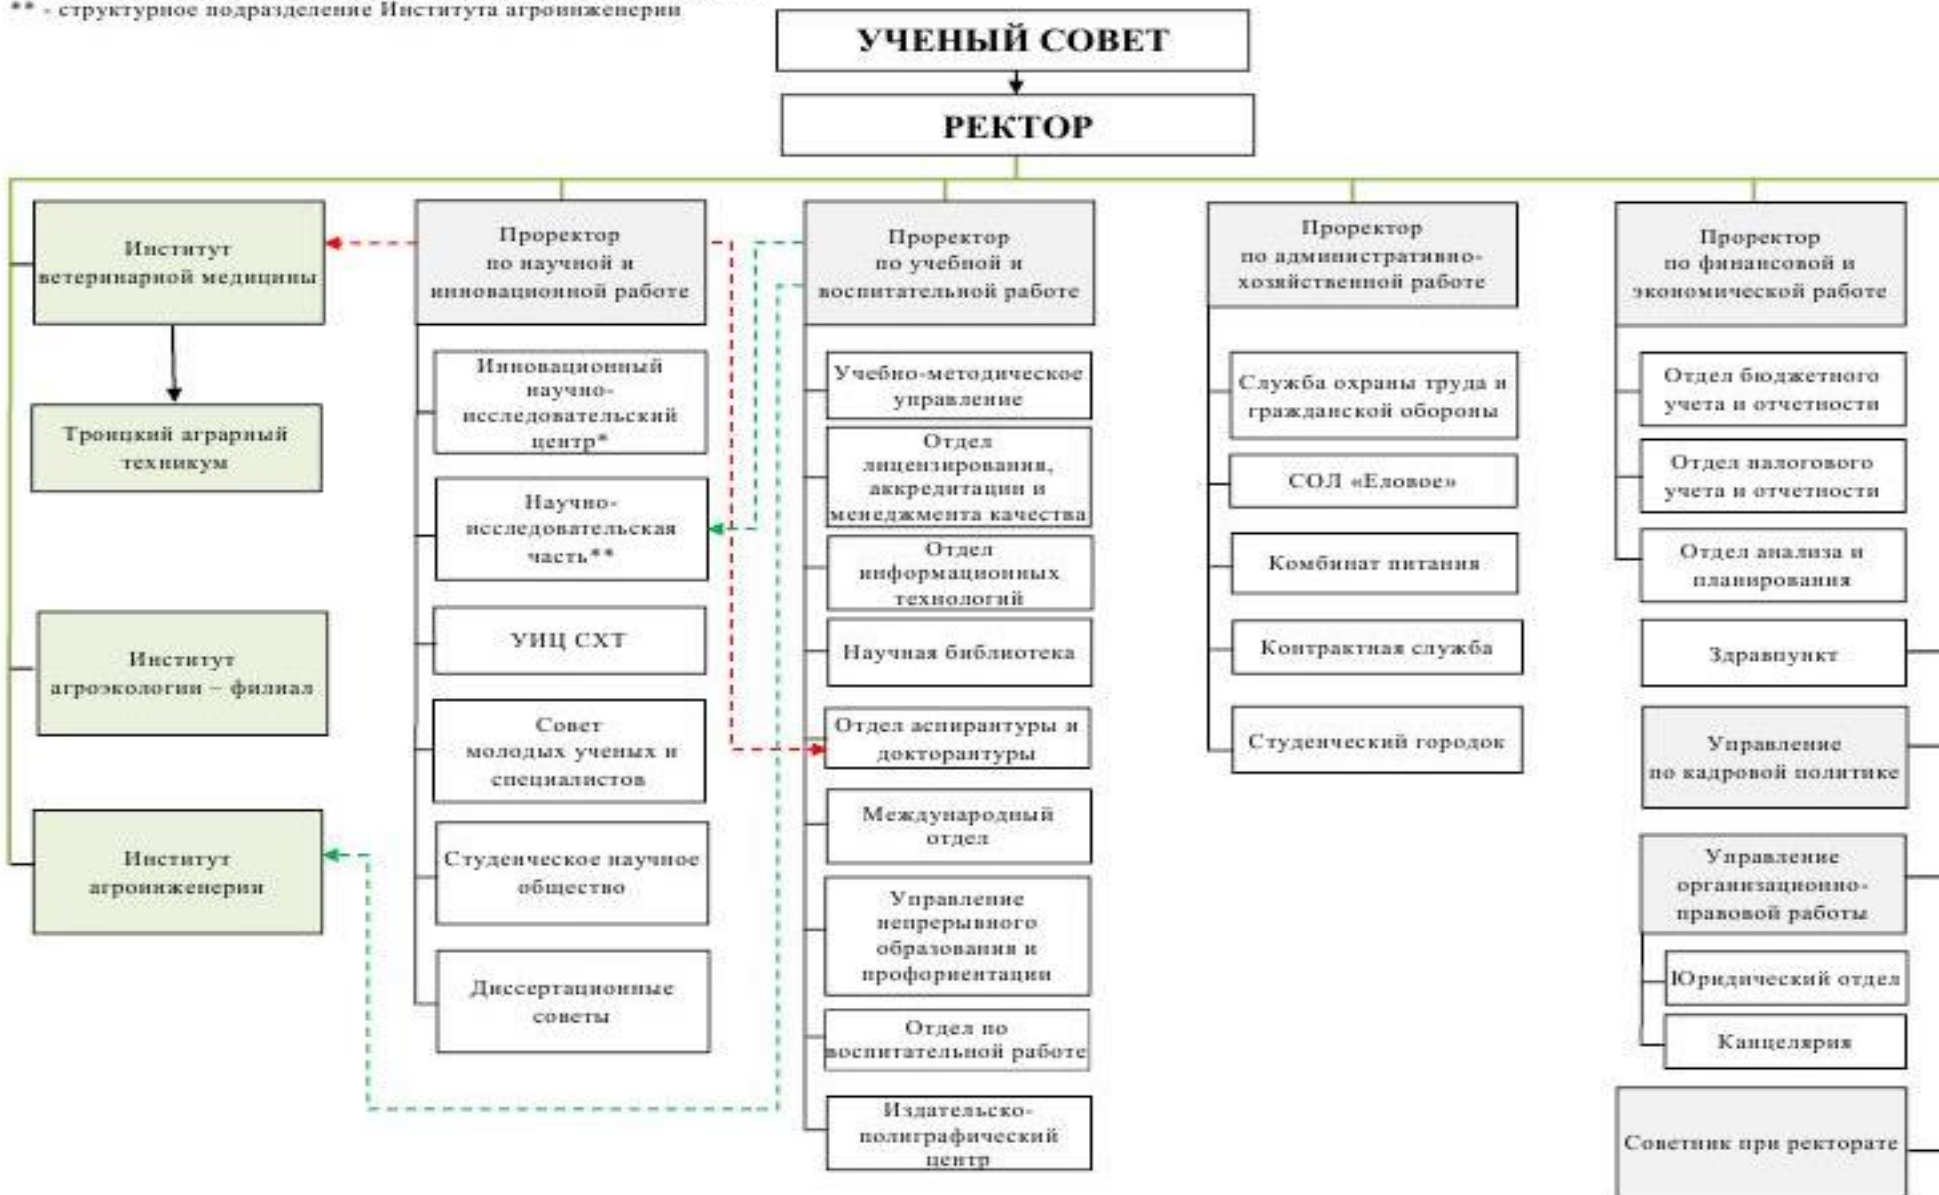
** - структурное подразделение Института агроинженерии

УЧЕНЫЙ СОВЕТ

РЕКТОР

Институт ветеринарной медицины

Троицкий аграрный техникум

Институт агроэкологии – филиал

Институт агроинженерии

Проректор по научной и инновационной работе

Инновационный научно-исследовательский центр*

Научно-исследовательская часть**

УИЦ СХТ

Совет молодых ученых и специалистов

Студенческое научное общество

Диссертационные советы

Проректор по учебной и воспитательной работе

Учебно-методическое управление

Отдел лицензирования, аккредитации и менеджмента качества

Отдел информационных технологий

Научная библиотека

Отдел аспирантуры и докторантуры

Международный отдел

Управление непрерывного образования и профориентации

Отдел по воспитательной работе

Издательско-полиграфический центр

Проректор по административно-хозяйственной работе

Служба охраны труда и гражданской обороны

СОЛ «Еловое»

Комбинат питания

Контрактная служба

Студенческий городок

Проректор по финансовой и экономической работе

Отдел бюджетного учета и отчетности

Отдел налогового учета и отчетности

Отдел анализа и планирования

Здравпункт

Управление по кадровой политике

Управление организационно-правовой работы

Юридический отдел

Канцелярия

Советник при ректорате